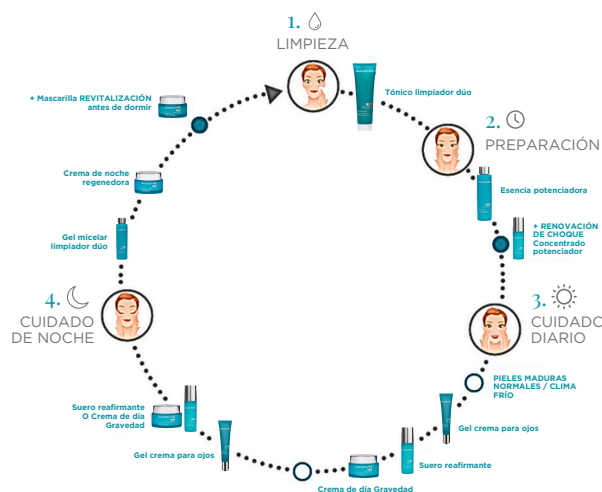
1. LIMPIEZA

Tónico limpiador dúo

2. PREPARACIÓN

Esencia potenciadora

+ RENOVACIÓN DE CHOQUE Concentrado potenciador

3. CUIDADO DIARIO

PIELES MADURAS NORMALES / CLIMA FRÍO

Gel crema para ojos

Suero reafirmante

Crema de día Gravedad

Gel crema para ojos

Suero reafirmante O Crema de día Gravedad

4. CUIDADO DE NOCHE

Gel micelar limpiador dúo

Crema de noche regenedora

+ Mascarilla REVITALIZACIÓN antes de dormir